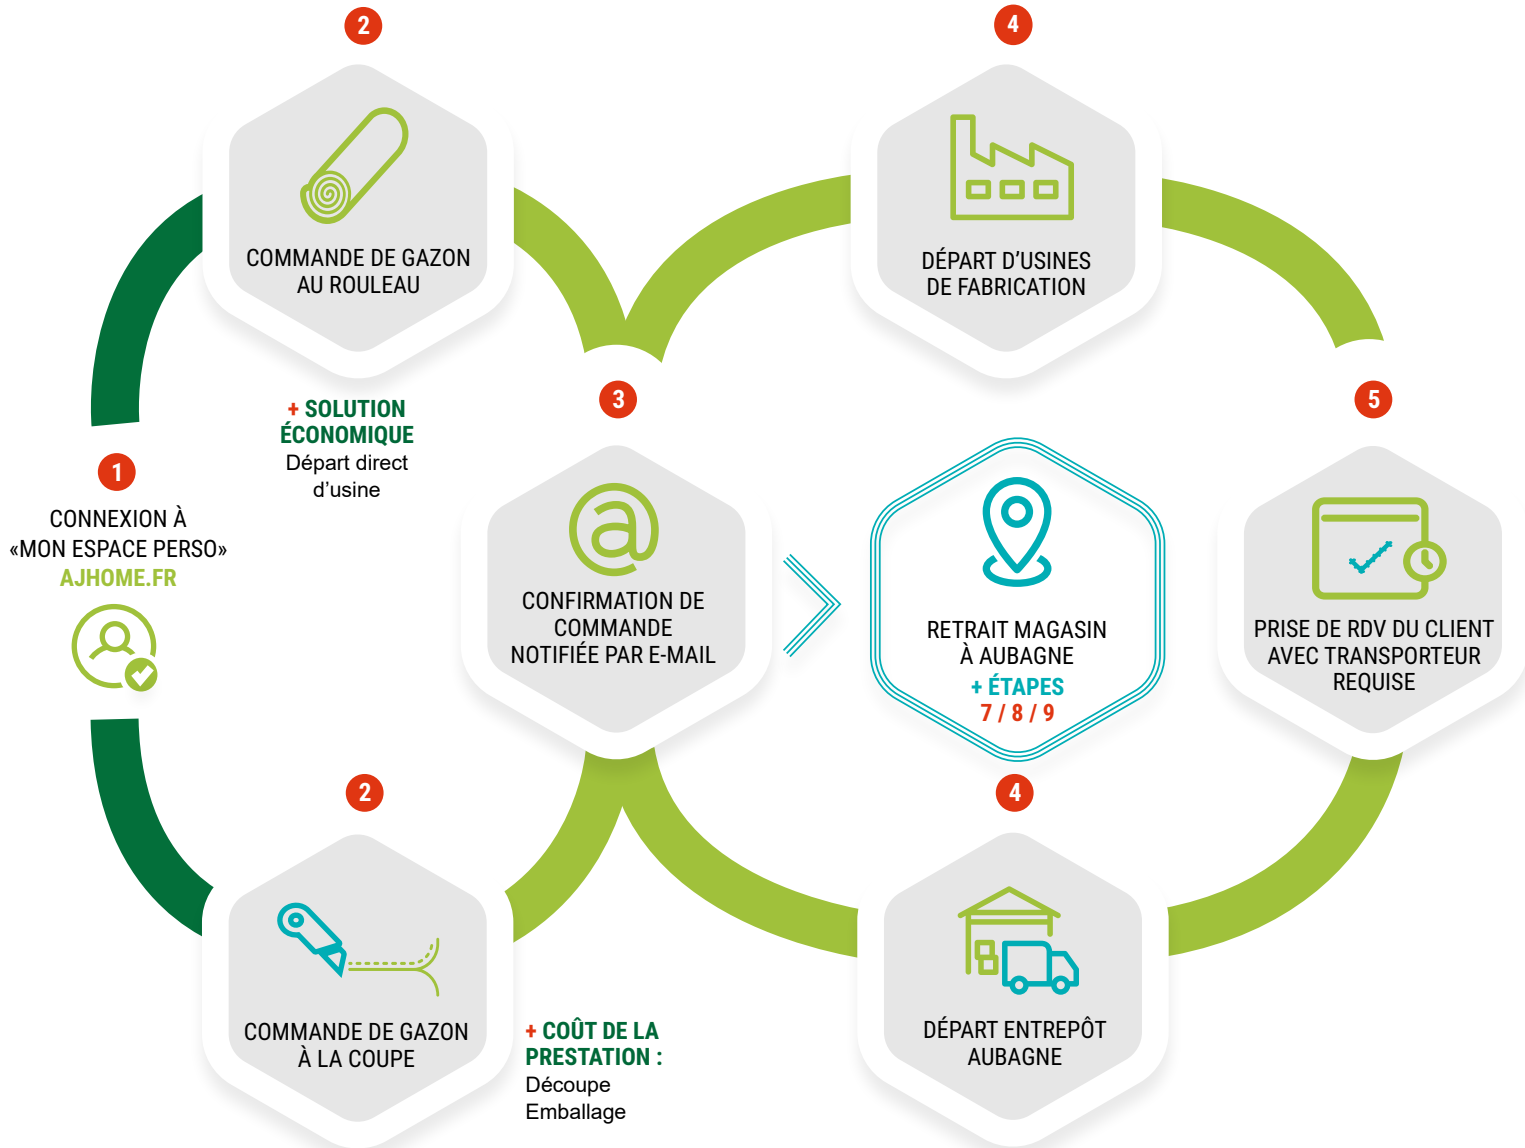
1

CONNEXION À «MON ESPACE PERSO» AJHOME.FR

2

COMMANDE DE GAZON AU ROULEAU

+ SOLUTION ÉCONOMIQUE
Départ direct d'usine

2

COMMANDE DE GAZON À LA COUPE

+ COÛT DE LA PRESTATION :
Découpe
Emballage

3

CONFIRMATION DE COMMANDE NOTIFIÉE PAR E-MAIL

4

DÉPART D'USINES DE FABRICATION

RETRAIT MAGASIN À AUBAGNE
+ ÉTAPES
7 / 8 / 9

4

DÉPART ENTREPÔT AUBAGNE

5

PRISE DE RDV DU CLIENT AVEC TRANSPORTEUR REQUISE